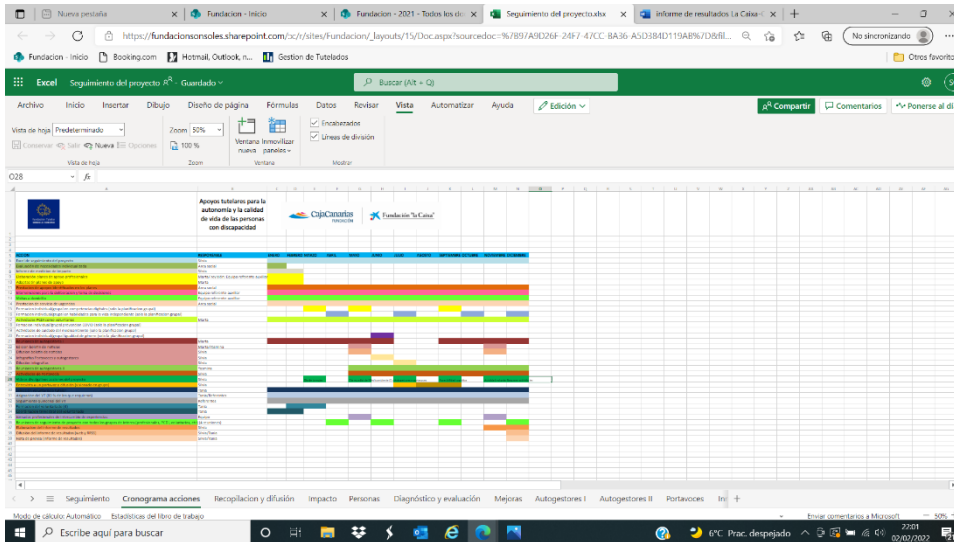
Nueva pestaña | Fundacion - Inicio | Fundacion - 2021 - Todos los do | Seguimiento del proyecto.xlsx | Informe de resultados La Caixa-

https://fundacionsonsoles.sharepoint.com/:x:/r/sites/Fundacion/_layouts/15/Doc.aspx?sourcedoc=%7B97A9D26F-24F7-47CC-BA36-A5D3B4D119AB%7D&fil...

No sincronizando

Fundacion - Inicio | Booking.com | Hotmail, Outlook, n... | Gestion de Tutelados | Otros favoritos

Excel Seguimiento del proyecto · Guardado

Buscar (Alt + Q)

Archivo Inicio Insertar Dibujo Diseño de página Fórmulas Datos Revisar Vista Automatizar Ayuda Edición

Compartir Comentarios Ponerse al dí

Vista de hoja Predeterminado
Conservar Salir Nueva Opciones
Vista de hoja

Zoom 50%
100 %
Zoom

Ventana nueva Inmovilizar paneles
Ventana

Encabezados
Líneas de división
Mostrar

O28 fx

Apoyos tutelares para la autonomía y la calidad de vida de las personas con discapacidad

CajaCanarias FUNDACIÓN | Fundación "la Caixa"

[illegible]

Seguimiento Cronograma acciones Recopilacion y difusión Impacto Personas Diagnóstico y evaluación Mejoras Autogestores I Autogestores II Portavoces In

Modo de cálculo: Automático Estadísticas del libro de trabajo Enviar comentarios a Microsoft 50%

Escribe aquí para buscar

6°C Prac. despejado 22:01 02/02/2022